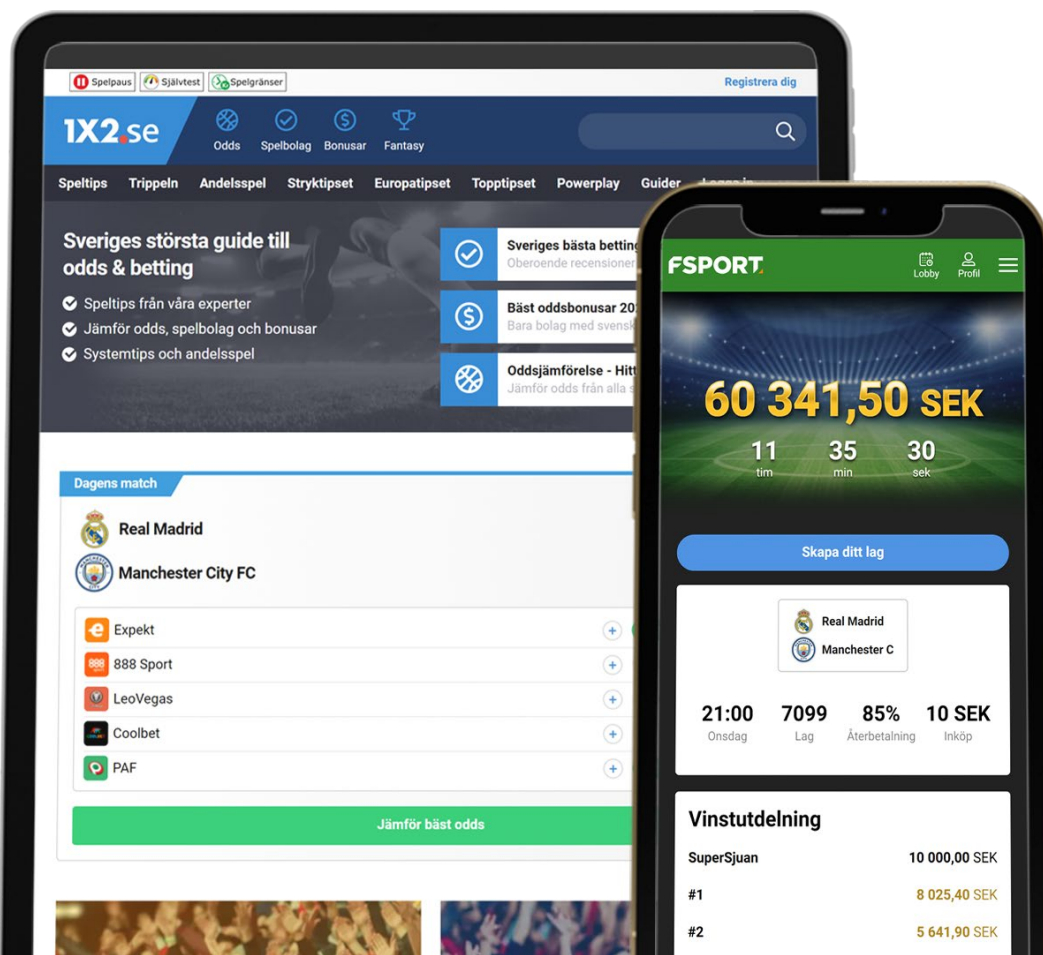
Spelpaus Självtest Spelgränser

Registrera dig

1X2.se

Odds Spelbolag Bonusar Fantasy

Speltips Trippeln Andelsspel Stryktipset Europatipset Topptipset Powerplay Guider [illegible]

Sveriges största guide till odds & betting

Speltips från våra experter
Jämför odds, spelbolag och bonusar
Systemtips och andelsspel

Sveriges bästa betting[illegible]
Oberoende recensioner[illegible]

Bäst oddsbonusar 20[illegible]
Bara bolag med svensk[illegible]

Oddsjämförelse - Hitt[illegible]
Jämför odds från alla s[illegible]

Dagens match

Real Madrid
Manchester City FC

Expekt
888 Sport
LeoVegas
Coolbet
PAF

Jämför bäst odds

FSPORT

Lobby Profil

60 341,50 SEK

11 tim 35 min 30 sek

Skapa ditt lag

Real Madrid
Manchester C

| 21:00 | 7099 | 85% | 10 SEK |
|---|---|---|---|
| Onsdag | Lag | Återbetalning | Inköp |

Vinstutdelning

| SuperSjuan | 10 000,00 SEK |
|---|---|
| #1 | 8 025,40 SEK |
| #2 | 5 641,90 SEK |